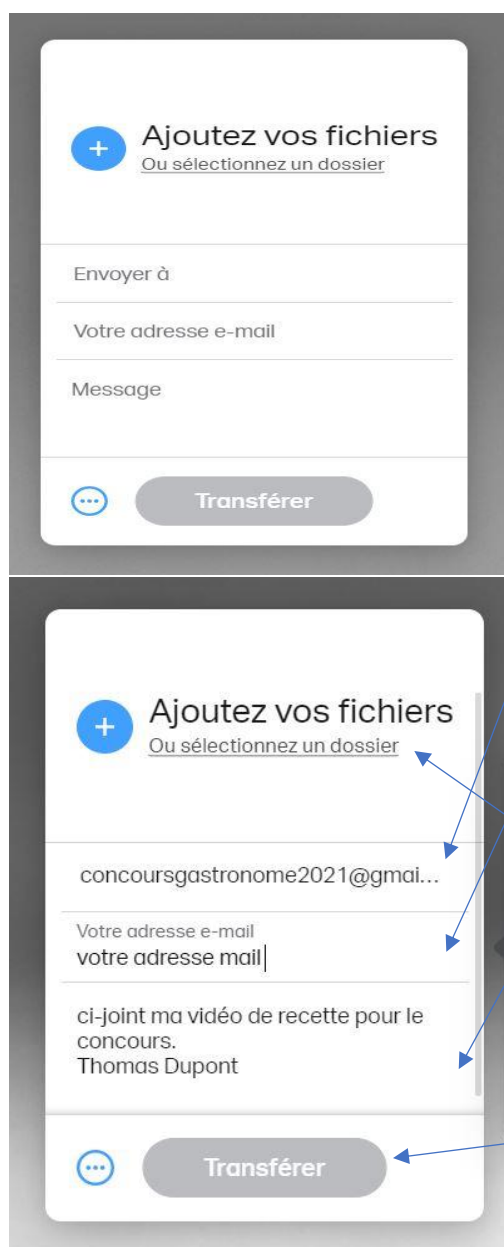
+

Ajoutez vos fichiers
Ou sélectionnez un dossier

Envoyer à

Votre adresse e-mail

Message

Transférer

+

Ajoutez vos fichiers
Ou sélectionnez un dossier

concoursgastronome2021@gmai...

Votre adresse e-mail
votre adresse mail

ci-joint ma vidéo de recette pour le concours.
Thomas Dupont

Transférer